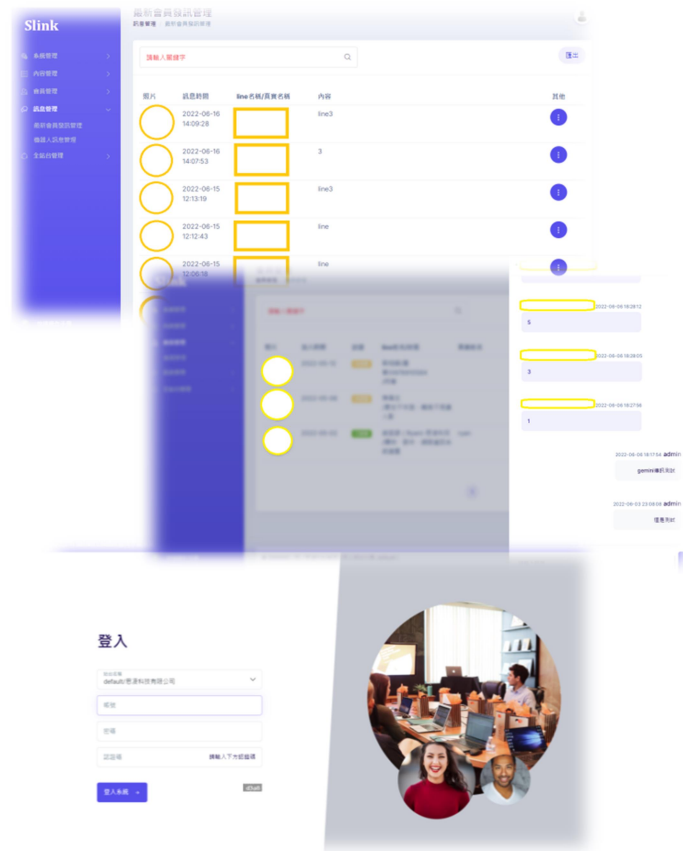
Slink

最新會員發訊管理
訊息管理 最新會員發訊管理

系統管理
內容管理
會員管理
訊息管理
最新會員發訊管理
職場人員發訊管理
主系統管理

請輸入關鍵字

匯出

| 照片 | 訊息時間 | line名稱/真實名稱 | 內容 | 其他 |
|---|---|---|---|---|
| | 2022-06-16 14:09:28 | | line3 | |
| | 2022-06-16 14:07:53 | | 3 | |
| | 2022-06-15 12:13:19 | | line3 | |
| | 2022-06-15 12:12:43 | | line | |
| | 2022-06-15 12:06:18 | | line | |

2022-06-09 16:28:12
5
2022-06-09 16:28:05
3
2022-06-09 16:27:58
1
2022-06-08 18:17:54 admin
gemini傳訊測試
2022-06-03 23:08:08 admin
環境測試

登入

default/思源科技有限公司
帳號
密碼
認證碼
請輸入下方認證碼
登入系統